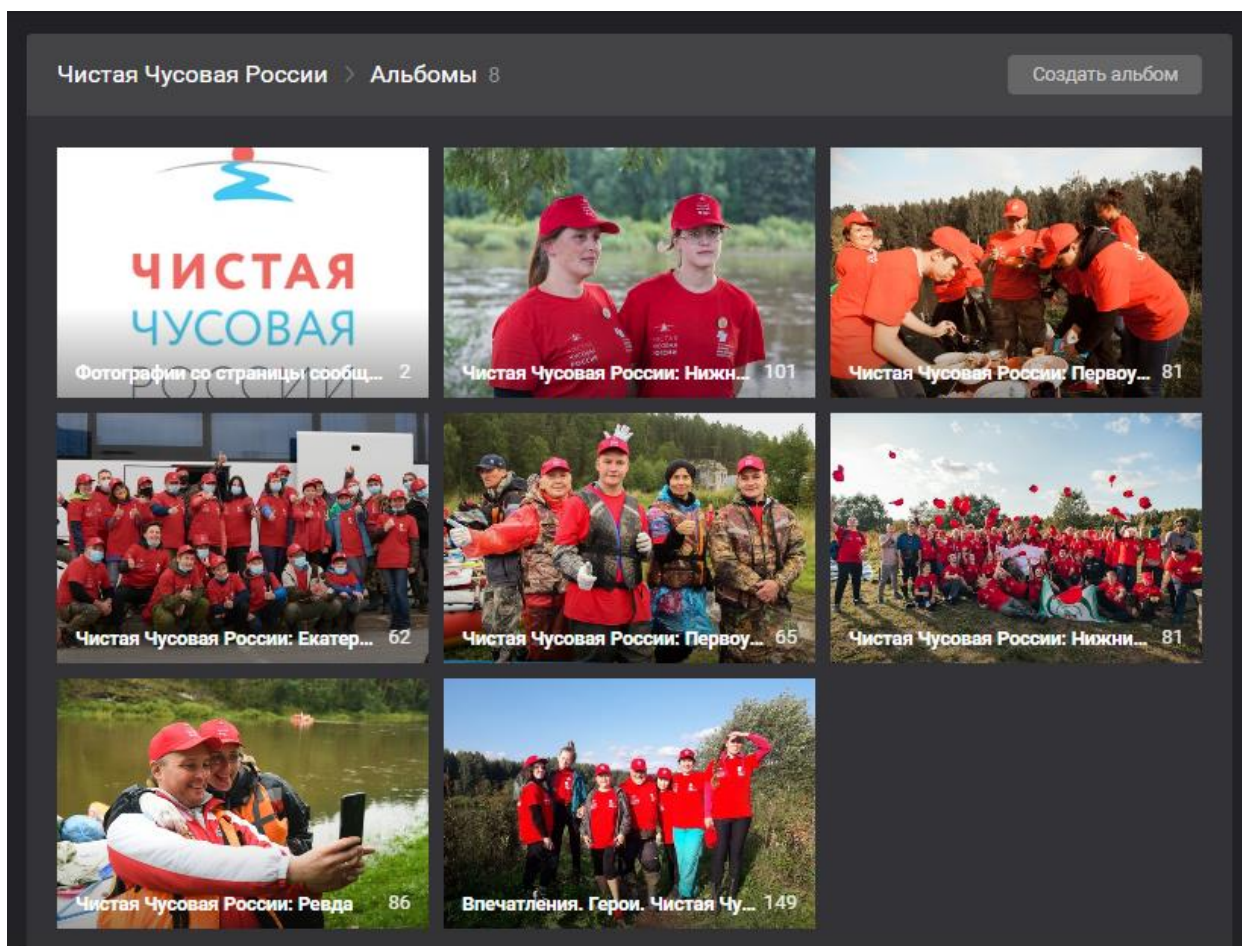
Чистая Чусовая России > Альбомы 8

Создать альбом

ЧИСТАЯ
ЧУСОВАЯ

Фотографии со страницы сообщ... 2

Чистая Чусовая России: Нижн... 101

Чистая Чусовая России: Первоу... 81

Чистая Чусовая России: Екатер... 62

Чистая Чусовая России: Первоу... 65

Чистая Чусовая России: Нижни... 81

Чистая Чусовая России: Ревда 86

Впечатления. Герои. Чистая Чу... 149